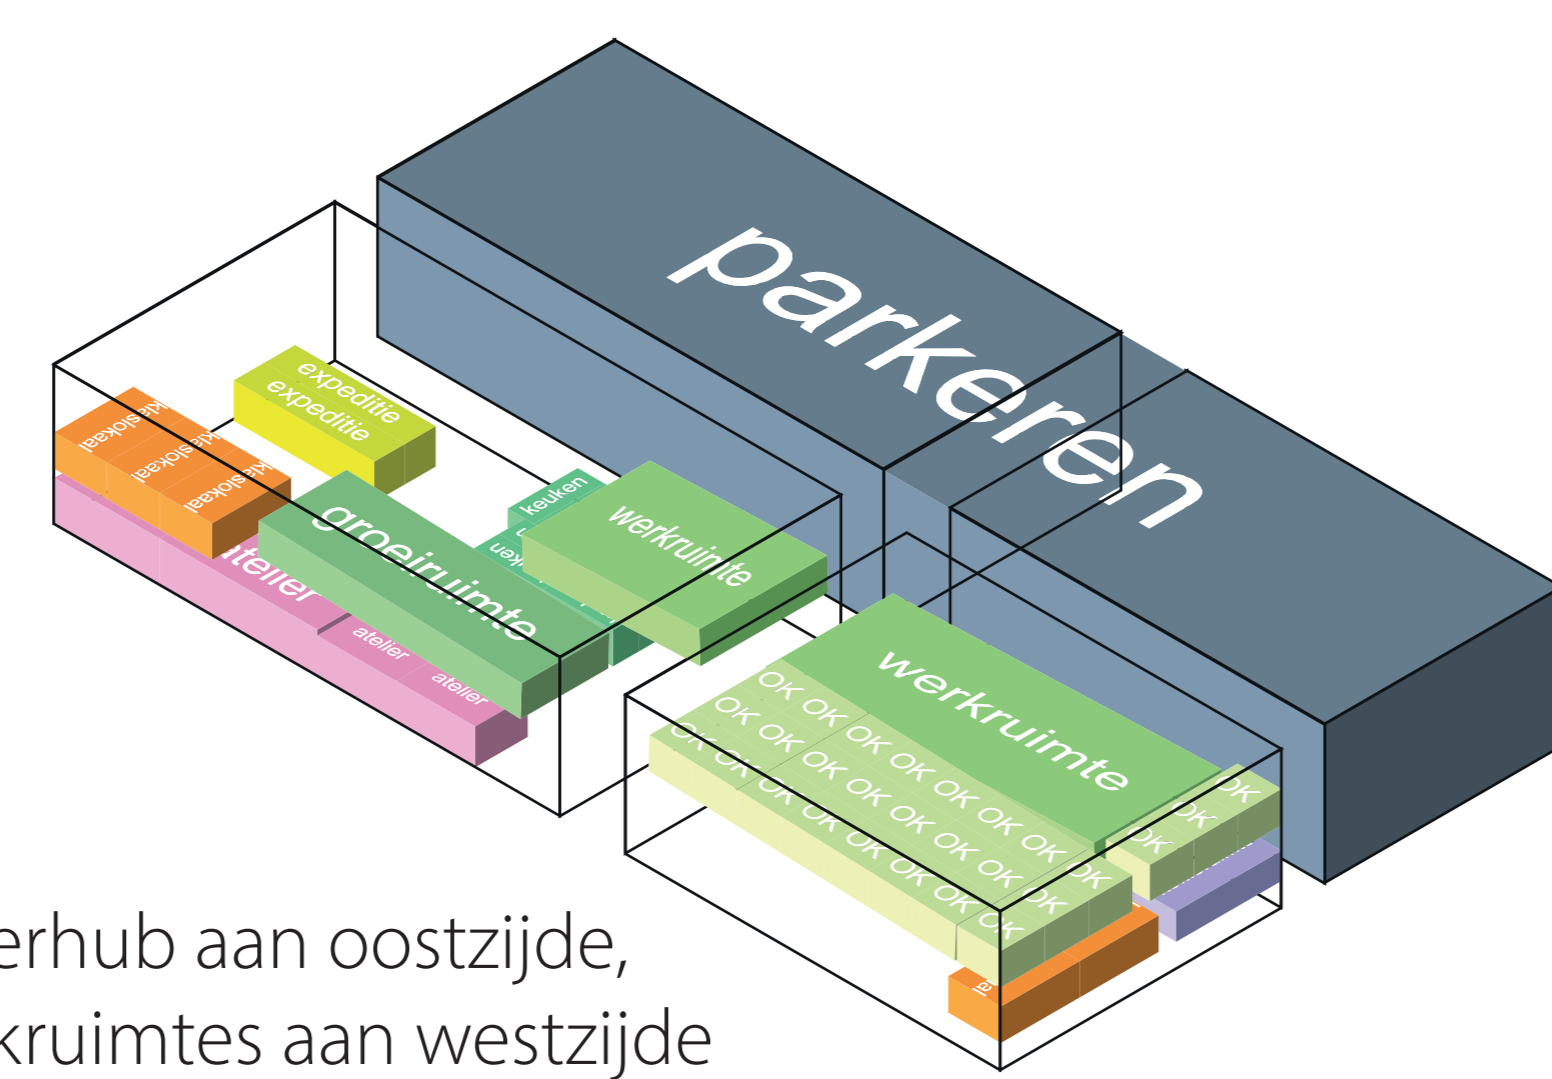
parkeren

expeditie
expeditie

leslokaal
leslokaal
leslokaal

groeiruimte

keuken

werkruimte

atelier
atelier
atelier

werkruimte

ok ok ok ok ok ok ok ok ok ok ok ok ok ok ok ok ok ok ok ok ok ok ok ok ok ok ok ok ok ok

erhub aan oostzijde,
kruimtes aan westzijde